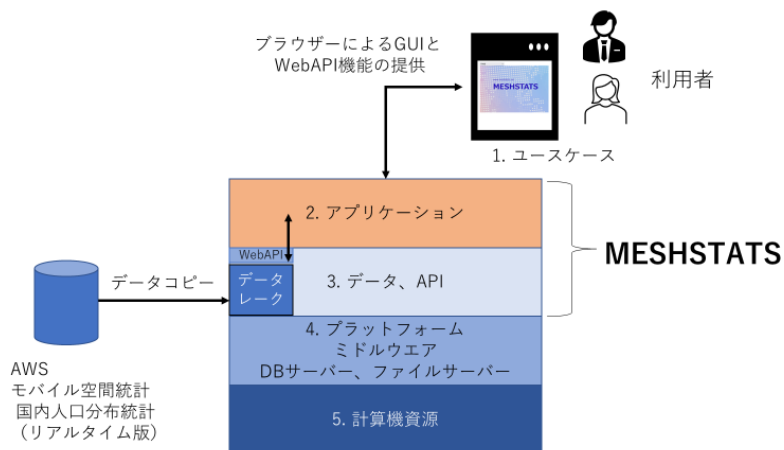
ブラウザーによるGUIと
WebAPI機能の提供

MESHSTATS

利用者

1. ユースケース

2. アプリケーション

WebAPI

データ
レーク

3. データ、API

MESHSTATS

データコピー

4. プラットフォーム
ミドルウエア
DBサーバー、ファイルサーバー

5. 計算機資源

AWS
モバイル空間統計
国内人口分布統計
（リアルタイム版）